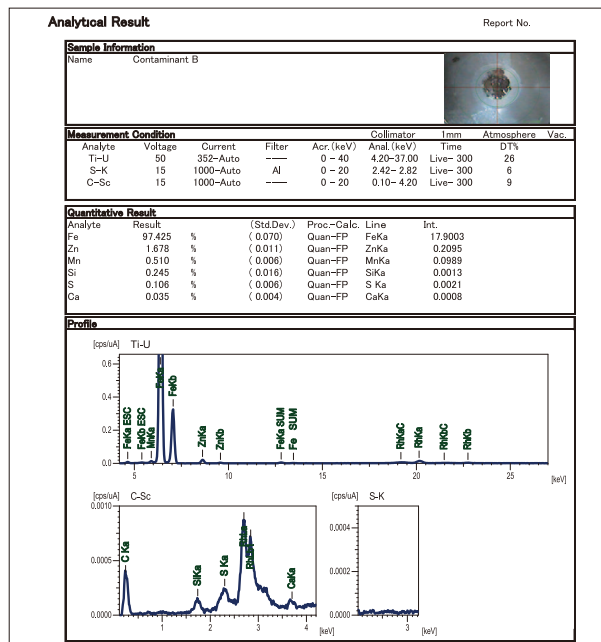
Analytical Result

Report No.

Sample Information

Name Contaminant B

Measurement Condition

| Analyte | Voltage | Current | Filter | Acr.(keV) | Collimator Anal.(keV) | 1mm Time | Atmosphere DT% | Vac. |
|---|---|---|---|---|---|---|---|---|
| Ti-U | 50 | 352-Auto | ---- | 0 - 40 | 4.20-37.00 | Live- 300 | 26 | |
| S-K | 15 | 1000-Auto | Al | 0 - 20 | 2.42- 2.82 | Live- 300 | 6 | |
| C-Sc | 15 | 1000-Auto | ---- | 0 - 20 | 0.10- 4.20 | Live- 300 | 9 | |

Quantitative Result

| Analyte | Result | | (Std.Dev.) | Proc.-Calc. | Line | Int. |
|---|---|---|---|---|---|---|
| Fe | 97.425 | % | ( 0.070) | Quan-FP | FeKa | 17.9003 |
| Zn | 1.678 | % | ( 0.011) | Quan-FP | ZnKa | 0.2095 |
| Mn | 0.510 | % | ( 0.006) | Quan-FP | MnKa | 0.0989 |
| Si | 0.245 | % | ( 0.016) | Quan-FP | SiKa | 0.0013 |
| S | 0.106 | % | ( 0.006) | Quan-FP | S Ka | 0.0021 |
| Ca | 0.035 | % | ( 0.004) | Quan-FP | CaKa | 0.0008 |

Profile

[cps/uA] Ti-U

0.6
0.4
0.2
0.0

FeKa ESC FeKb ESC MnKa FeKa FeKb ZnKa ZnKb FeKa SUM Fe SUM RhKaC RhKa RhKbC RhKb

5 10 15 20 25 [keV]

[cps/uA] C-Sc

0.0010
0.0005
0.0000

C Ka SiKa S Ka RhKa CaKa

1 2 3 4 [keV]

[cps/uA] S-K

0.0004
0.0002
0.0000

3 [keV]